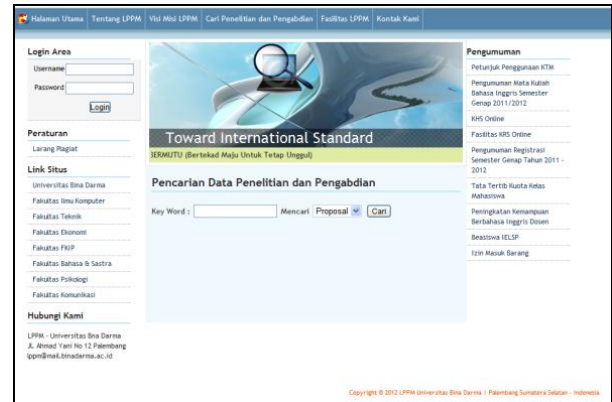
Halaman Utama | Tentang LPPM | Visi Misi LPPM | Cari Penelitian dan Pengabdian | Fasilitas LPPM | Kontak Kami

Login Area
Username
Password
Login

Peraturan
Larang Plagiat

Link Situs
Universitas Bina Darma
Fakultas Ilmu Komputer
Fakultas Teknik
Fakultas Ekonomi
Fakultas FKIP
Fakultas Bahasa & Sastra
Fakultas Psikologi
Fakultas Komunikasi

Hubungi Kami
LPPM - Universitas Bina Darma
Jl. Ahmad Yani No 12 Palembang
lppm@mail.binadarma.ac.id

Toward International Standard
BERMUTU (Bertekad Maju Untuk Tetap Unggul)

Pencarian Data Penelitian dan Pengabdian
Key Word : Mencari Proposal Cari

Pengumuman
Petunjuk Penggunaan KTM
Pengumuman Mata Kuliah Bahasa Inggris Semester Genap 2011/2012
KHS Online
Fasilitas KRS Online
Pengumuman Registrasi Semester Genap Tahun 2011 - 2012
Tata Tertib Kuota Kelas Mahasiswa
Peningkatan Kemampuan Berbahasa Inggris Dosen
Beasiswa IELSP
Izin Masuk Barang

Copyright © 2012 LPPM Universitas Bina Darma | Palembang Sumatera Selatan - Indonesia